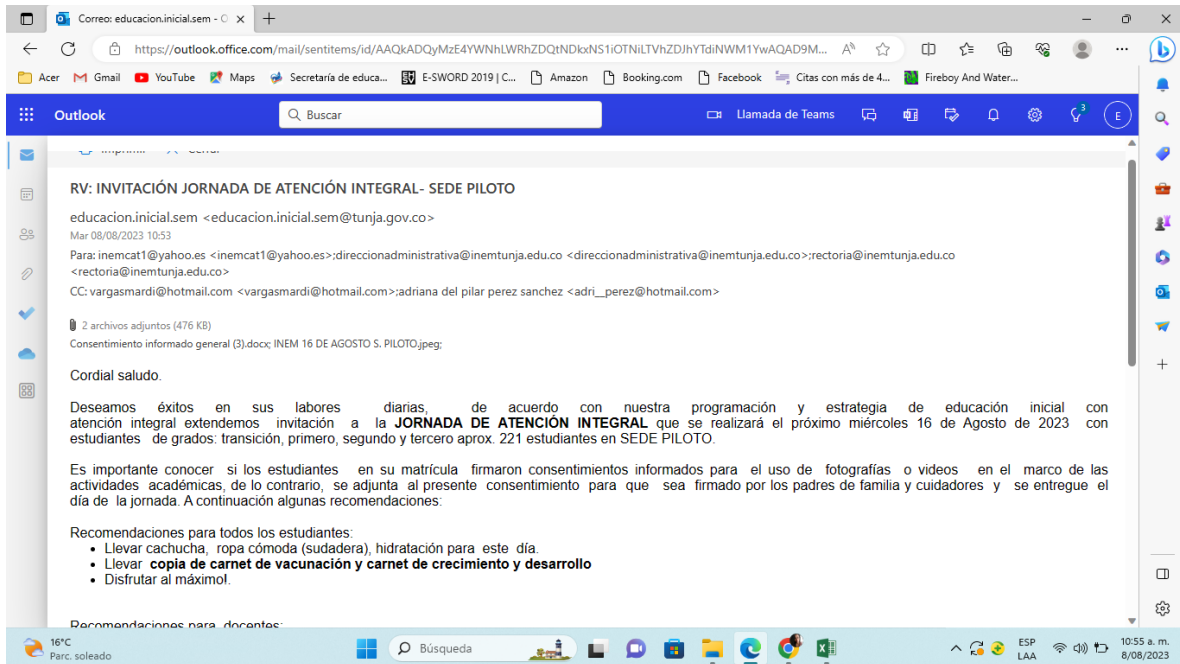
Correo: educacion.inicial.sem - O ×

https://outlook.office.com/mail/sentitems/id/AAQkADQyMzE4YWNhLWRhZDQtNDkxNS1iOTNiLTVhZDJhYTdiNWM1YwAQAD9M...

Acer Gmail YouTube Maps Secretaría de educa... E-SWORD 2019 | C... Amazon Booking.com Facebook Citas con más de 4... Fireboy And Water...

Outlook Buscar Llamada de Teams E

RV: INVITACIÓN JORNADA DE ATENCIÓN INTEGRAL- SEDE PILOTO

educacion.inicial.sem <educacion.inicial.sem@tunja.gov.co>
Mar 08/08/2023 10:53

Para: inemcat1@yahoo.es <inemcat1@yahoo.es>;direccionadministrativa@inemtunja.edu.co <direccionadministrativa@inemtunja.edu.co>;rectoria@inemtunja.edu.co <rectoria@inemtunja.edu.co>

CC: vargasmardi@hotmail.com <vargasmardi@hotmail.com>;adriana del pilar perez sanchez <adri__perez@hotmail.com>

2 archivos adjuntos (476 KB)
Consentimiento informado general (3).docx; INEM 16 DE AGOSTO S. PILOTO.jpeg;

Cordial saludo.

Deseamos éxitos en sus labores diarias, de acuerdo con nuestra programación y estrategia de educación inicial con atención integral extendemos invitación a la **JORNADA DE ATENCIÓN INTEGRAL** que se realizará el próximo miércoles 16 de Agosto de 2023 con estudiantes de grados: transición, primero, segundo y tercero aprox. 221 estudiantes en SEDE PILOTO.

Es importante conocer si los estudiantes en su matrícula firmaron consentimientos informados para el uso de fotografías o videos en el marco de las actividades académicas, de lo contrario, se adjunta al presente consentimiento para que sea firmado por los padres de familia y cuidadores y se entregue el día de la jornada. A continuación algunas recomendaciones:

Recomendaciones para todos los estudiantes:
• Llevar cachucha, ropa cómoda (sudadera), hidratación para este día.
• Llevar **copia de carnet de vacunación y carnet de crecimiento y desarrollo**
• Disfrutar al máximo!.

Recomendaciones para docentes:

16°C Parc. soleado Búsqueda ESP LAA 10:55 a. m. 8/08/2023